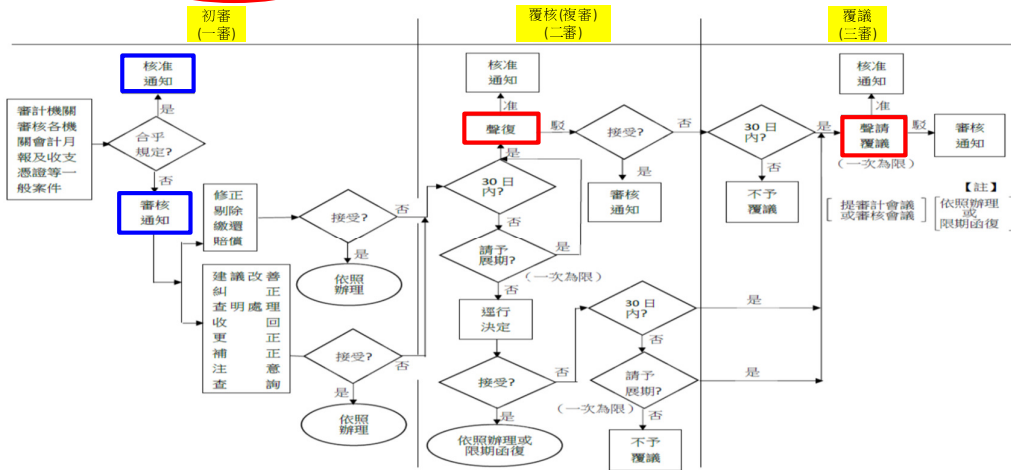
初審
(一審)

覆核(複審)
(二審)

覆議
(三審)

審計機關審核各機關會計月報及收支憑證等一般案件

核准通知

是

合乎規定?

否

審核通知

修正剔除繳還賠償

接受?

否

是

依照辦理

建議改善
糾正
查明處理
收回
更正
補正
注意
查詢

接受?

否

是

依照辦理

核准通知

准

聲復

駁

接受?

否

是

審核通知

是

30日內?

否

請予展期?

是

(一次為限)

逕行決定

接受?

否

是

依照辦理或限期函復

30日內?

是

否

請予展期?

是

(一次為限)

否

不予覆議

30日內?

是

否

不予覆議

核准通知

准

聲請覆議

駁

審核通知

(一次為限)

【註】

提審計會議或審核會議

依照辦理或限期函復